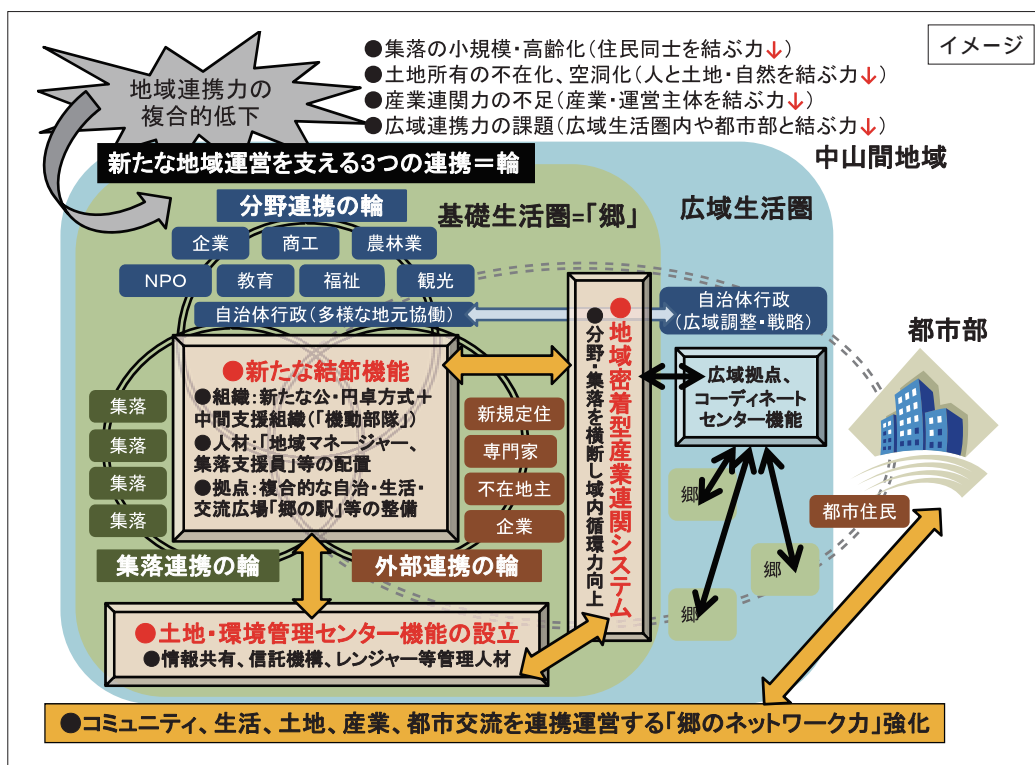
地域連携力の複合的低下

●集落の小規模・高齢化（住民同士を結ぶ力↓）
●土地所有の不在化、空洞化（人と土地・自然を結ぶ力↓）
●産業連関力の不足（産業・運営主体を結ぶ力↓）
●広域連携力の課題（広域生活圏内や都市部と結ぶ力↓）

イメージ

新たな地域運営を支える3つの連携＝輪

中山間地域

分野連携の輪

基礎生活圏=「郷」

広域生活圏

企業
商工
農林業
NPO
教育
福祉
観光

自治体行政（多様な地元協働）

自治体行政（広域調整・戦略）

都市部

●新たな結節機能
●組織：新たな公・円卓方式＋中間支援組織（「機動部隊」）
●人材：「地域マネージャー、集落支援員」等の配置
●拠点：複合的な自治・生活・交流広場「郷の駅」等の整備

●地域密着型産業連関システム
●分野・集落を横断し域内循環力向上

広域拠点、コーディネートセンター機能

集落
集落
集落
集落

新規定住
専門家
不在地主
企業

郷
郷
郷

都市住民

集落連携の輪

外部連携の輪

●土地・環境管理センター機能の設立
●情報共有、信託機構、レンジャー等管理人材

●コミュニティ、生活、土地、産業、都市交流を連携運営する「郷のネットワーク力」強化